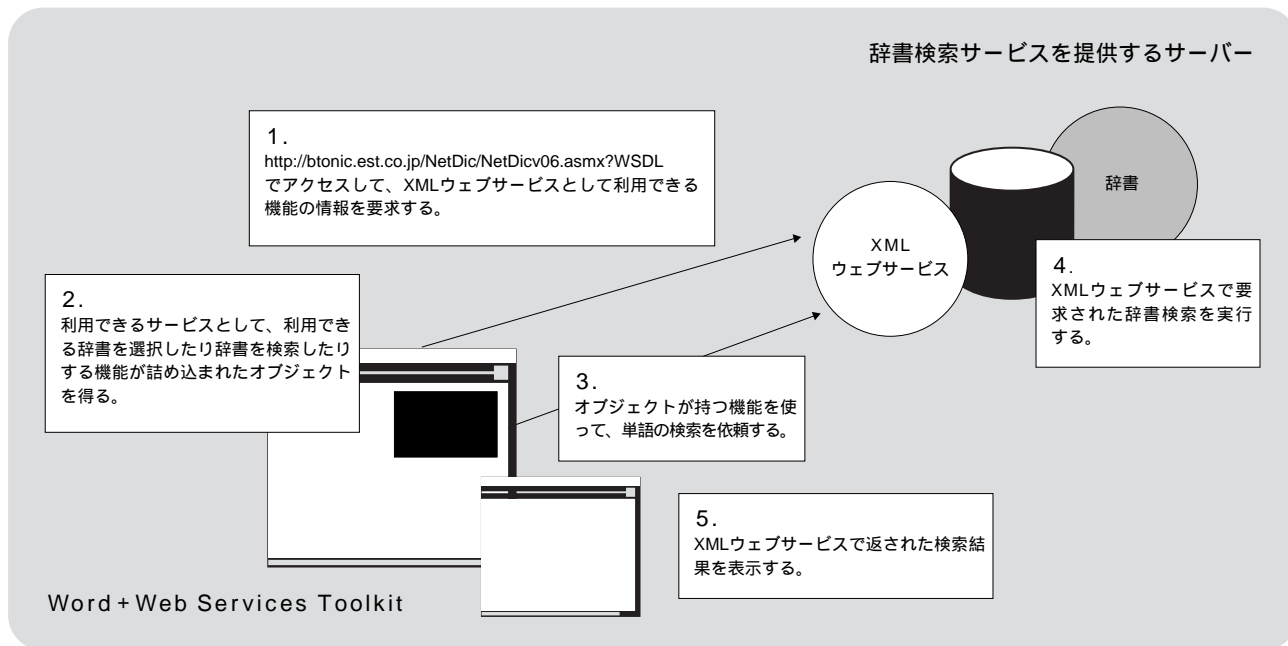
辞書検索サービスを提供するサーバー

1.
http://btonic.est.co.jp/NetDic/NetDicv06.asmx?WSDL
でアクセスして、XMLウェブサービスとして利用できる機能の情報を要求する。

辞書

XML
ウェブサービス

4.
XMLウェブサービスで要求された辞書検索を実行する。

2.
利用できるサービスとして、利用できる辞書を選択したり辞書を検索したりする機能が詰め込まれたオブジェクトを得る。

3.
オブジェクトが持つ機能を使って、単語の検索を依頼する。

5.
XMLウェブサービスで返された検索結果を表示する。

Word + Web Services Toolkit